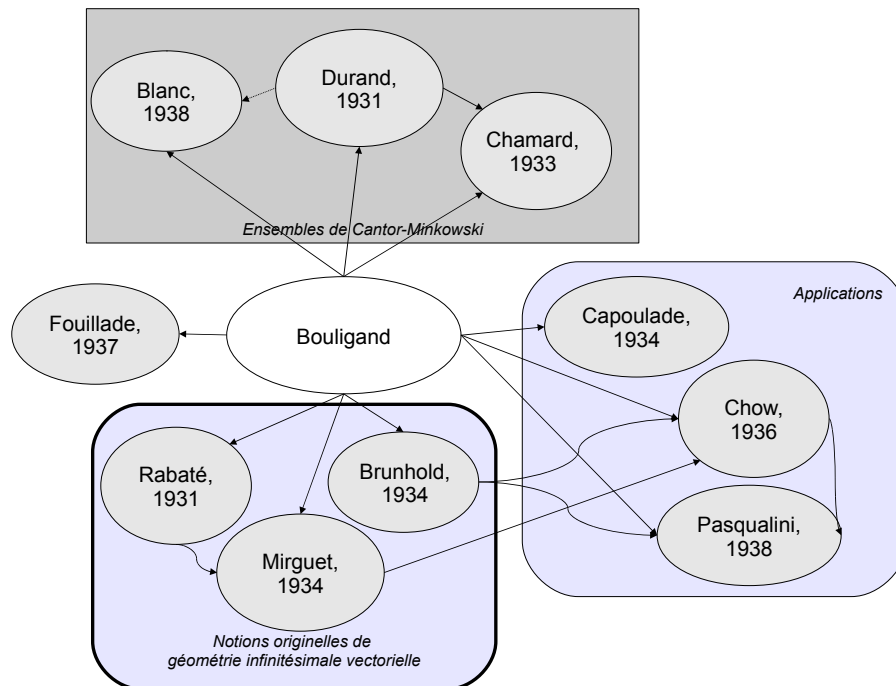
Blanc, 1938

Durand, 1931

Chamard, 1933

Ensembles de Cantor-Minkowski

Fouillade, 1937

Bouligand

Applications

Capoulade, 1934

Chow, 1936

Pasqualini, 1938

Rabaté, 1931

Brunhold, 1934

Mirguet, 1934

Notions originelles de géométrie infinitésimale vectorielle